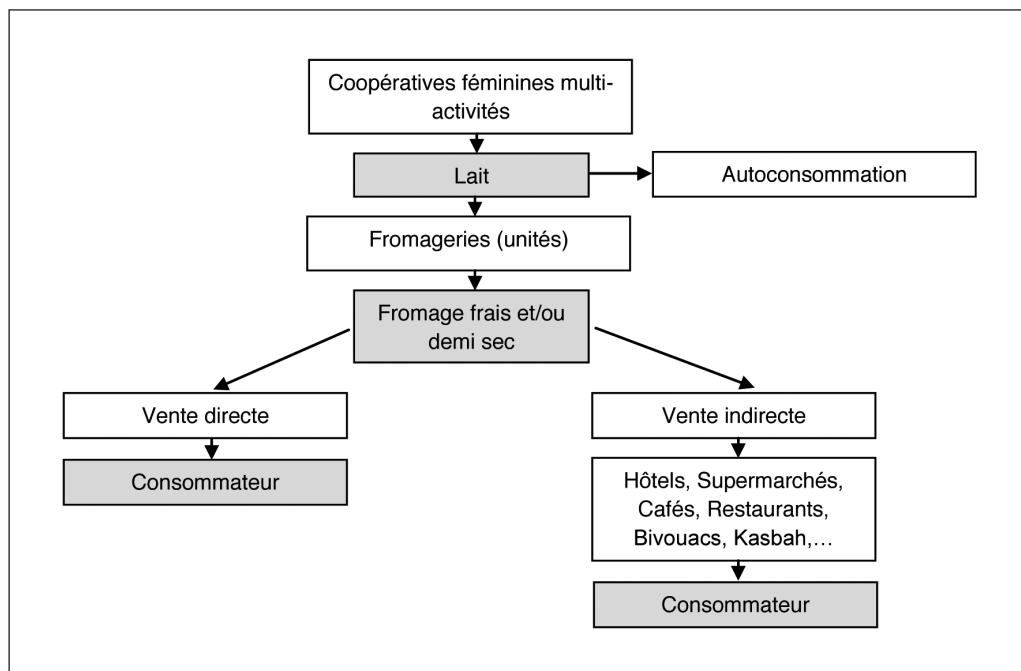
Coopératives féminines multi-activités

Lait

Autoconsommation

Fromageries (unités)

Fromage frais et/ou demi sec

Vente directe

Consommateur

Vente indirecte

Hôtels, Supermarchés, Cafés, Restaurants, Bivouacs, Kasbah,…

Consommateur